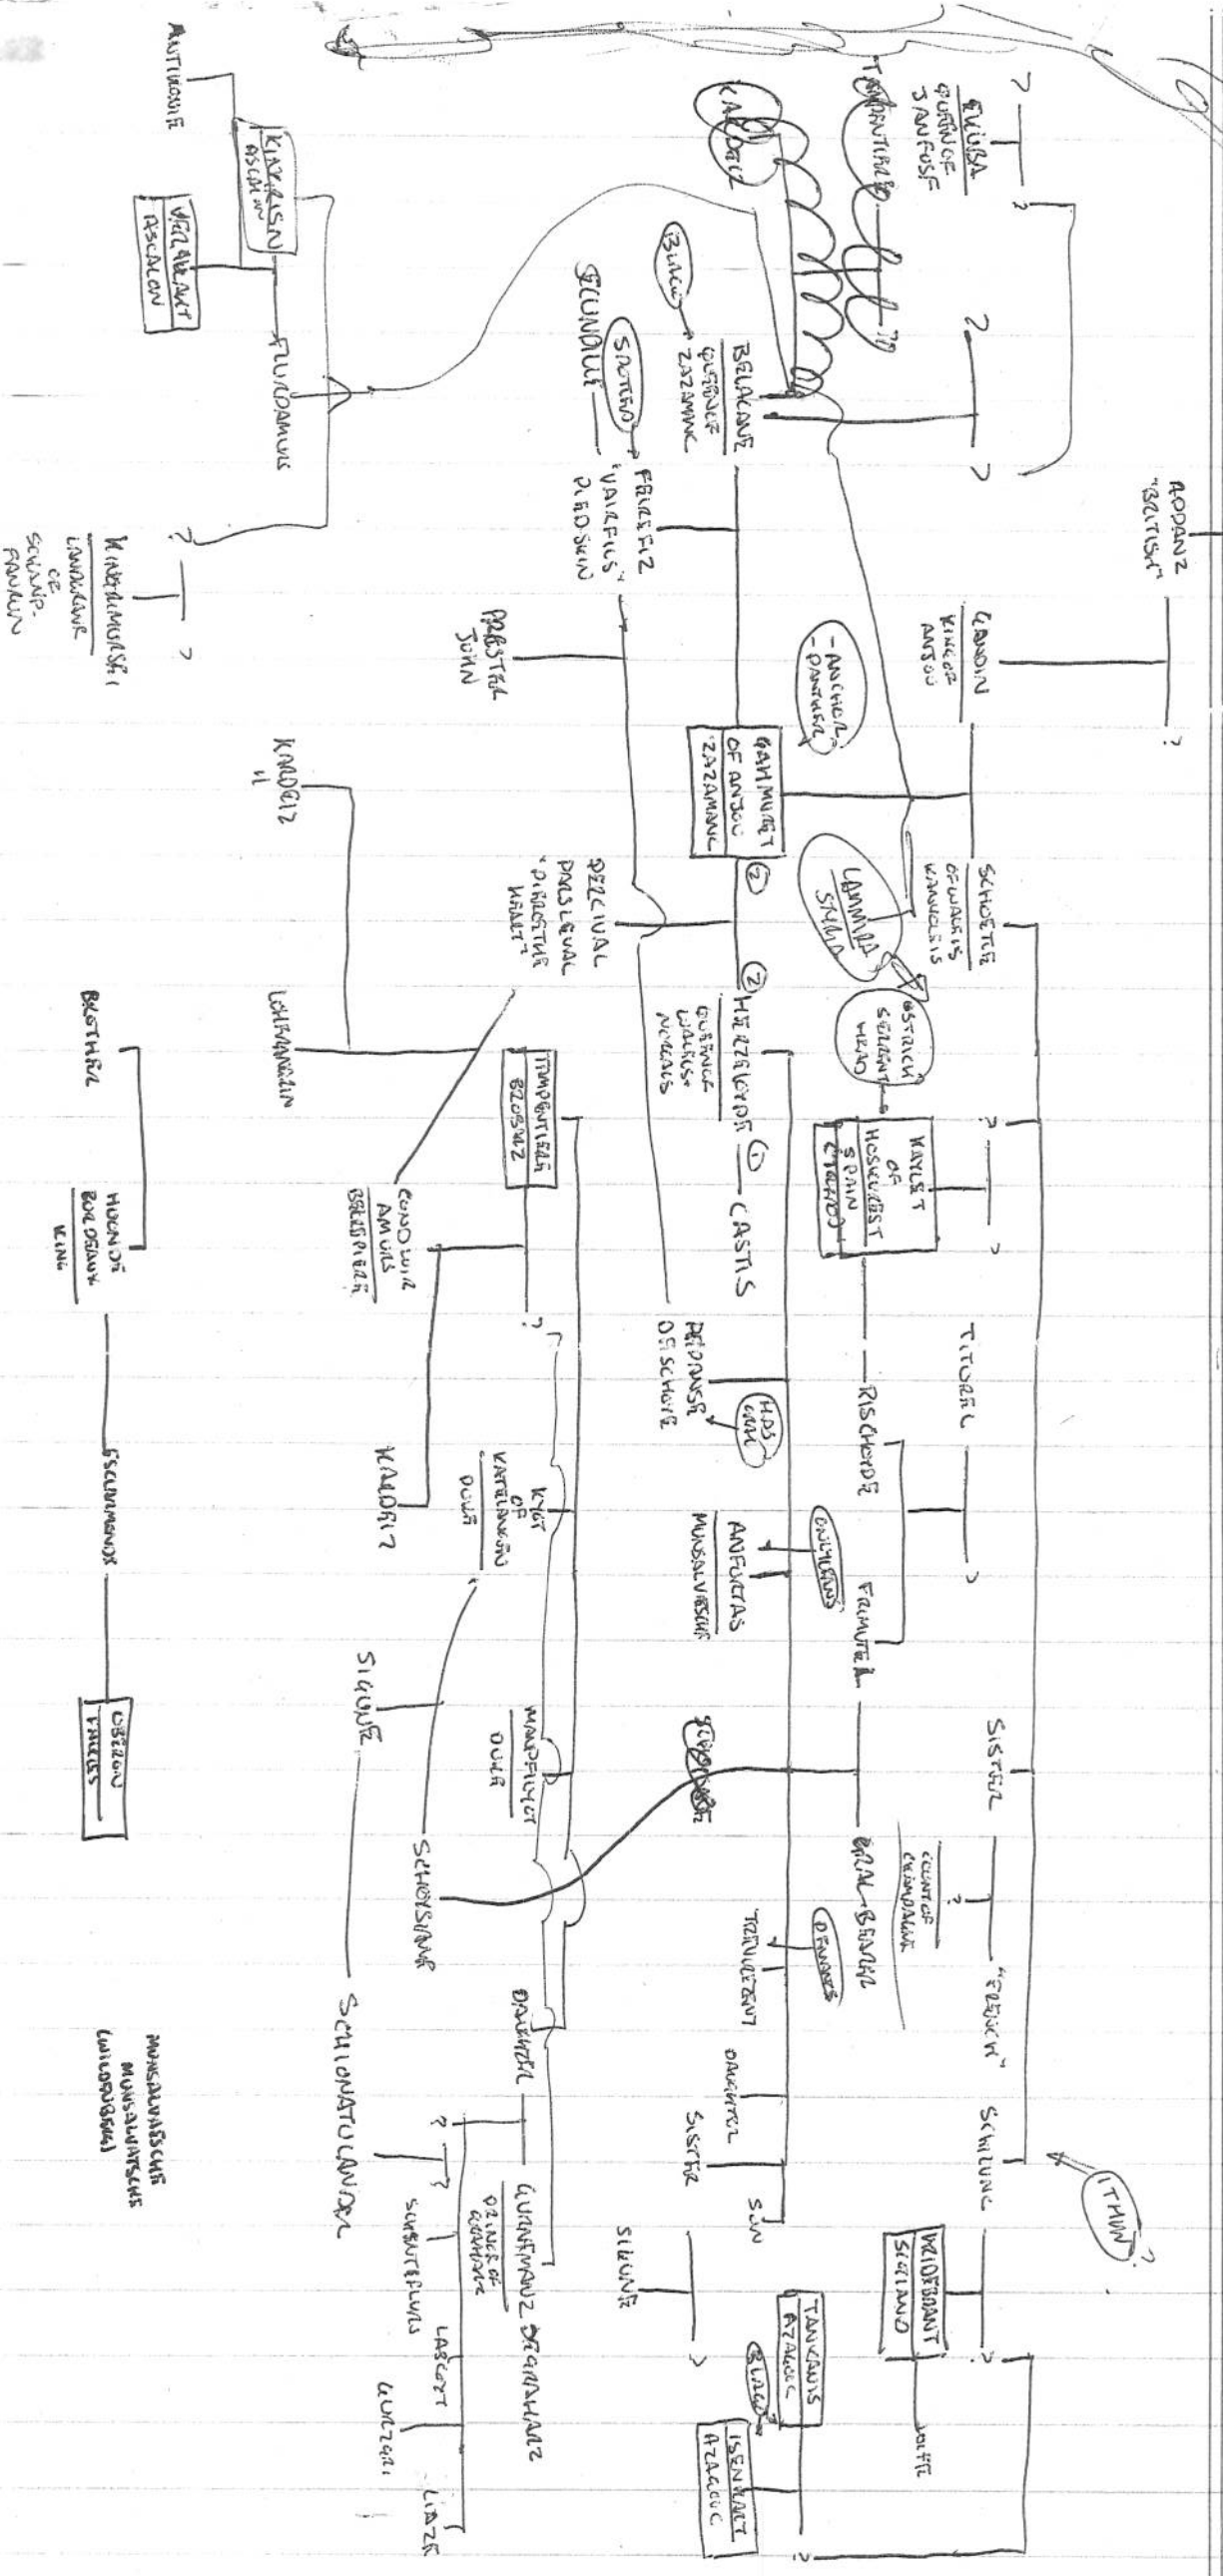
ELIZA
QUEEN OF
JANFUSE
?
?
?
TAMPANTURTE
KAR DIZ
BLACK
BELACANE
QUEEN OF
ZAZAMANC
SECUNDILLE
SPOTTED
FEIREFIZ
"VAIREFILS"
PIEBALD
ADDANZ
"BRITISH"
?
GANDIN
KING OF
ANJOU
-ANCHOR
-PANTHER
PRESTER
JOHN
GAHMURET
OF ANJOU
"ZAZAMANC"
2
PERCIVAL
PARSIFAL
"PIERCE THE HEART"
SCHOETTE
OF GASCOIGNE
KANVOLEIS
LAMMIA
SNAKE
OSTRICH
SERPENT
HEAD
2
HERZELOYDE
QUEEN OF
WALES+
NORGALS
1
CASTIS
?
?
KAYLET
OF
HOSKURAST
SPAIN
TOLEDO
TITUREL
RISCHOIDE
HDS
HAND
REPANSE
DE SCHOYE
ANFORTAS
MUNSALVAESCHE
PELICAN
FRIMUTEL
SISTER
?
COUNT OF
CATALONIA
"FRENCH"
SCHIUNC
ITHAN
?
KARDEIZ
II
LOHERANGRIN
BROTHER
TAMPENTEIRE
BROBARZ
CONDWIRAMURS
BELREPEIRE
HUGH OF
BORDEAUX
KING
?
KARDEIZ
KYOT
OF
KATELANGEN
DUKE
ESCLARMONDE
OBERON
FAIRIES
SIGUNE
MANPFILIOT
DUKE
SCHOYSIANE
ESCLARMONDE
TREVRIZENT
ORILUS
EHNAT BASN
DAUGHTER
SISTER
SON
SIGUNE
SCHIONATULANDER
DAUGHTER
GURNEMANZ DE GRAHARZ
PRINCE OF
GRAHARZ
?
SCHENTEFLURS
LASCOYT
GURZGRI
LIAZE
SIGUNE
WALDEMANT
SEGLAND
?
TANCREDIS
AZAGOUC
BLACK
ISENHART
AZAGOUC
WIFE
?
MUNSALVAESCHE
MONSALVATSCHE
WILDERNESS
ANTIKONIE
KINGRISIN
ASCALON
VERGULAHT
ASCALON
FLURDAMURS
KINGRIMURSEL
LANDGRAVE
OF
SCHANPFANZUN
?